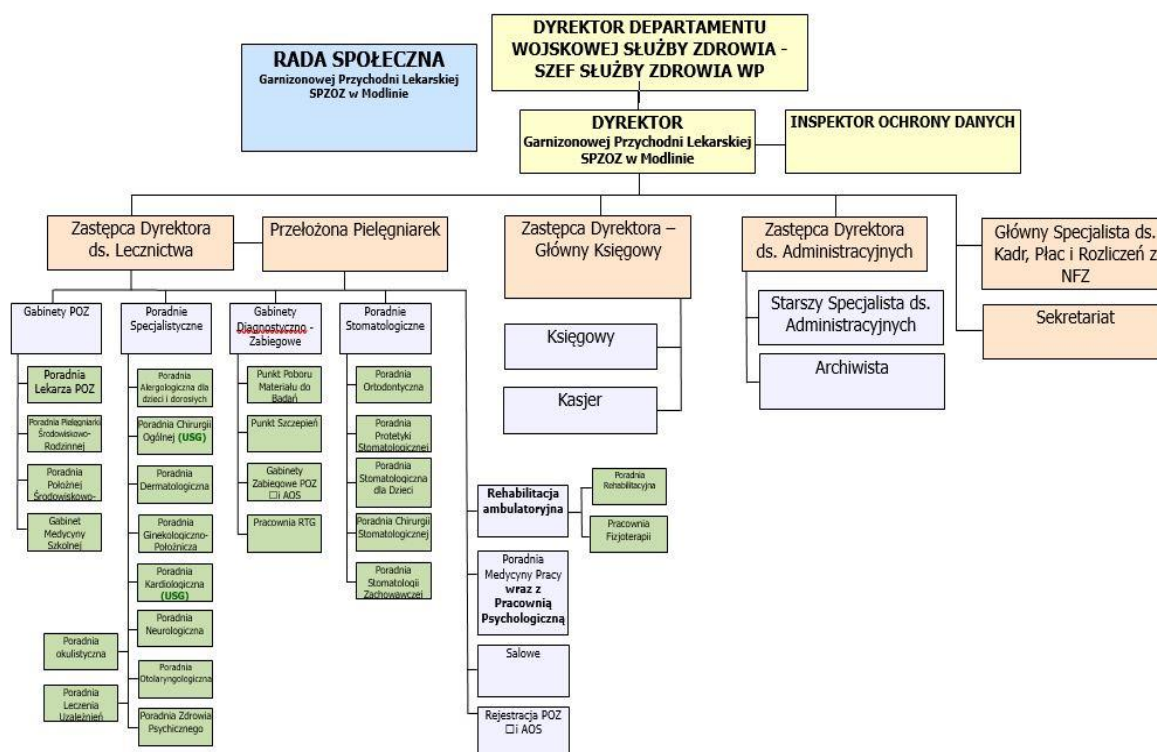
DYREKTOR DEPARTAMENTU WOJSKOWEJ SŁUŻBY ZDROWIA - SZEF SŁUŻBY ZDROWIA WP

RADA SPOŁECZNA
Garnizonowej Przychodni Lekarskiej SPZOZ w Modlinie

DYREKTOR
Garnizonowej Przychodni Lekarskiej SPZOZ w Modlinie

INSPEKTOR OCHRONY DANYCH

Zastępca Dyrektora ds. Lecznictwa

Przełożona Pielęgniarek

Zastępca Dyrektora – Główny Księgowy

Zastępca Dyrektora ds. Administracyjnych

Główny Specjalista ds. Kadr, Płac i Rozliczeń z NFZ

Gabinety POZ

Poradnia Lekarza POZ

Poradnia Pielęgniarki Środowiskowo-Rodzinnej

Poradnia Położnej Środowiskowo-

Gabinet Medycyny Szkolnej

Poradnie Specjalistyczne

Poradnia Alergologiczna dla dzieci i dorosłych

Poradnia Chirurgii Ogólnej (USG)

Poradnia Dermatologiczna

Poradnia Ginekologiczno-Położnicza

Poradnia Kardiologiczna (USG)

Poradnia Neurologiczna

Poradnia Otolaryngologiczna

Poradnia Zdrowia Psychicznego

Poradnia okulistyczna

Poradnia Leczenia Uzależnień

Gabinety Diagnostyczno - Zabiegowe

Punkt Poboru Materiału do Badań

Punkt Szczepień

Gabinety Zabiegowe POZ i AOS

Pracownia RTG

Poradnie Stomatologiczne

Poradnia Ortodontyczna

Poradnia Protetyki Stomatologicznej

Poradnia Stomatologiczna dla Dzieci

Poradnia Chirurgii Stomatologicznej

Poradnia Stomatologii Zachowawczej

Księgowy

Kasjer

Rehabilitacja ambulatoryjna

Poradnia Rehabilitacyjna

Pracownia Fizjoterapii

Poradnia Medycyny Pracy wraz z Pracownią Psychologiczną

Salowe

Rejestracja POZ i AOS

Starszy Specjalista ds. Administracyjnych

Archiwista

Sekretariat